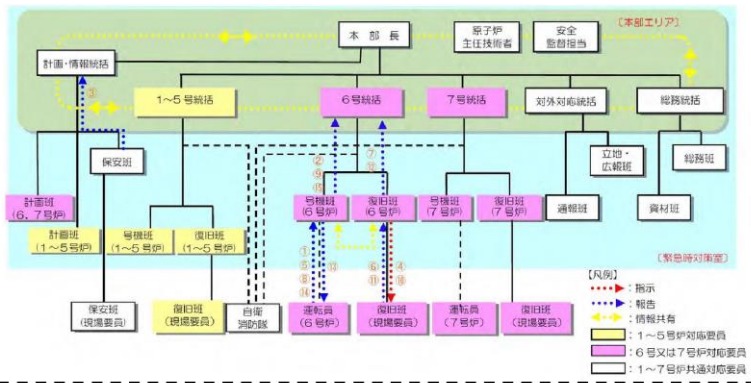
【本部エリア】

本部長

原子炉主任技術者

安全監督担当

計画・情報統括

③

1～5号統括

6号統括

7号統括

対外対応統括

総務統括

保安班

立地・広報班

総務班

計画班（6、7号炉）

②
⑨
⑪

⑦
⑩

号機班（6号炉）

復旧班（6号炉）

号機班（7号炉）

復旧班（7号炉）

通報班

資材班

計画班（1～5号炉）

号機班（1～5号炉）

復旧班（1～5号炉）

【緊急時対策室】

①
⑤
⑧
⑭

③

⑥
⑪

④
⑬

保安班（現場要員）

復旧班（現場要員）

自衛消防隊

運転員（6号炉）

復旧班（現場要員）

運転員（7号炉）

復旧班（現場要員）

【凡例】
：指示
：報告
：情報共有
：1～5号炉対応要員
：6号又は7号炉対応要員
：1～7号炉共通対応要員